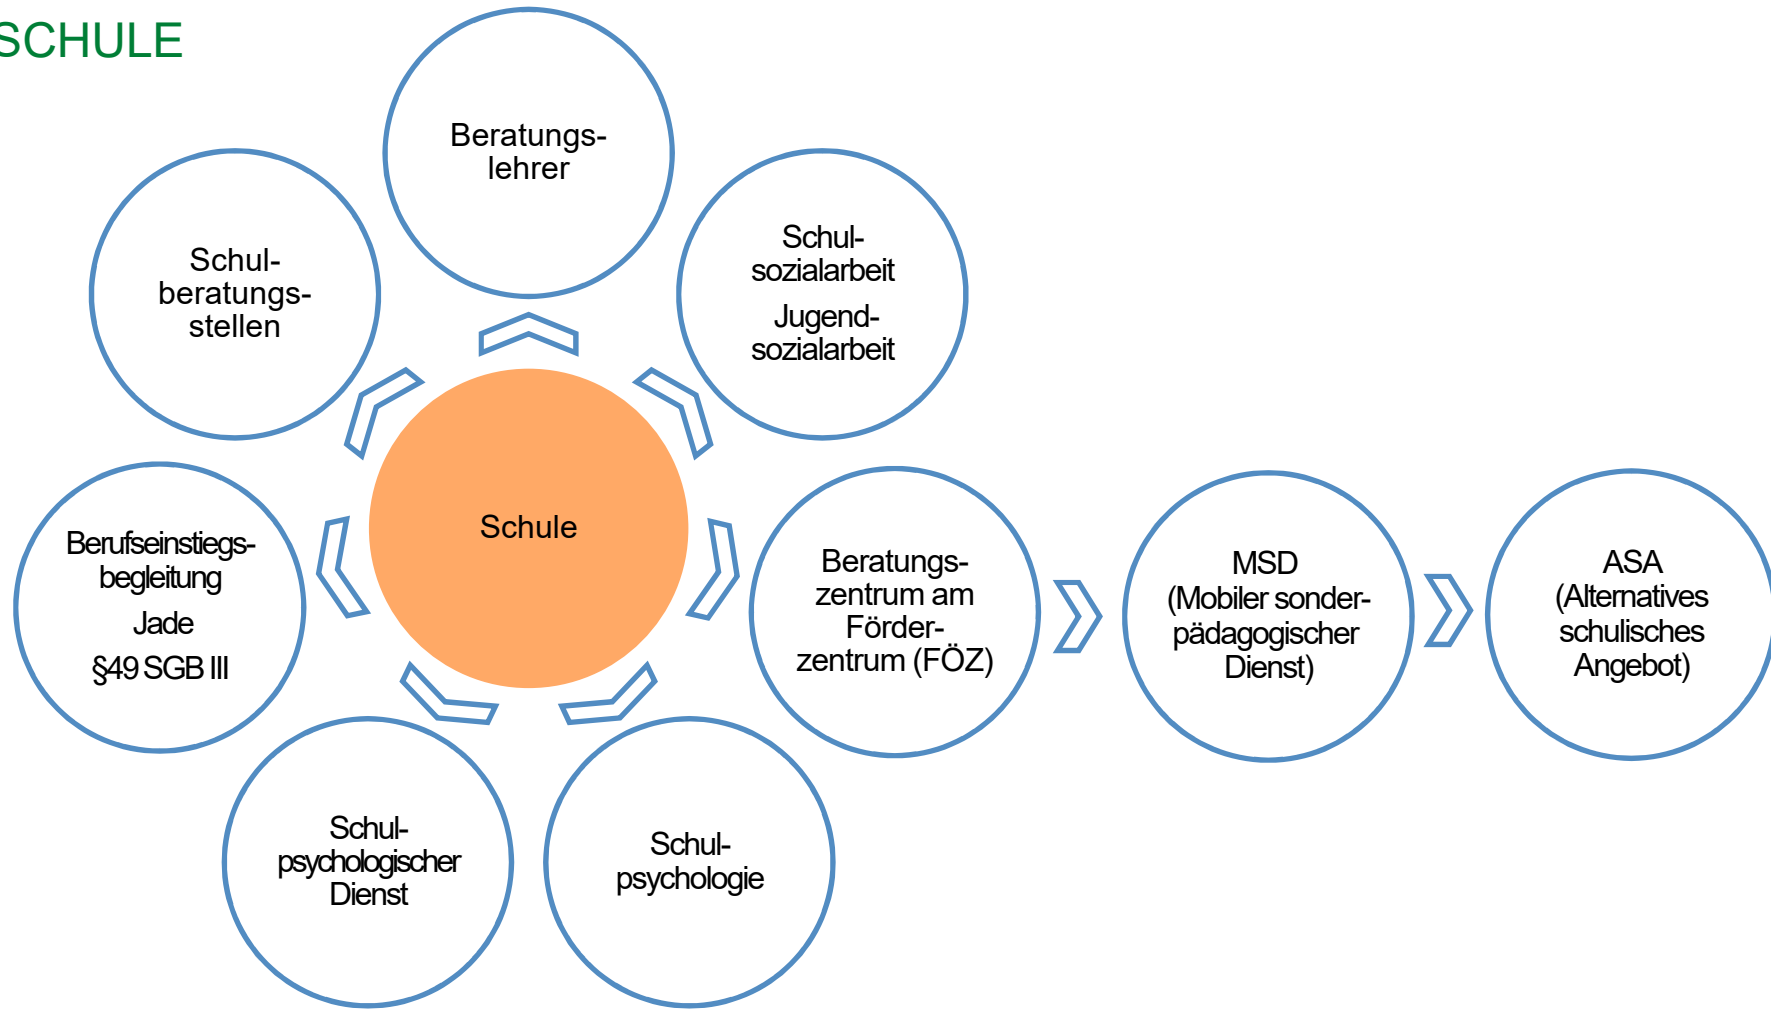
SCHULE

Beratungslehrer

Schulberatungsstellen

Schulsozialarbeit

Jugendsozialarbeit

Schule

Berufseinstiegsbegleitung

Jade

§49 SGB III

Beratungszentrum am Förderzentrum (FÖZ)

MSD (Mobiler sonderpädagogischer Dienst)

ASA (Alternatives schulisches Angebot)

Schulpsychologischer Dienst

Schulpsychologie